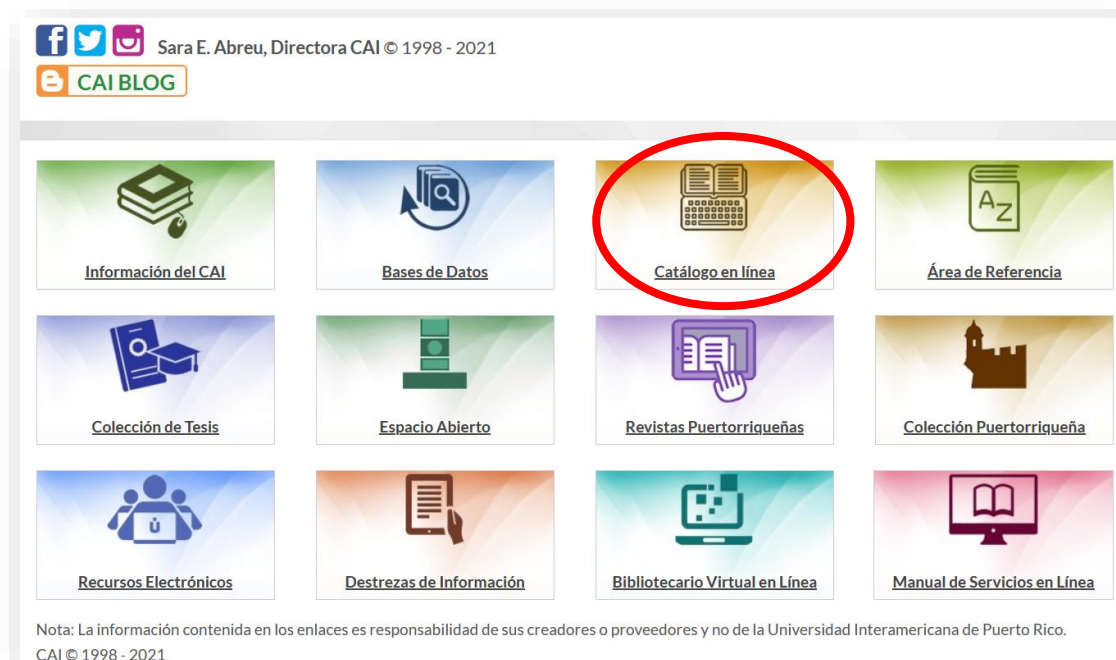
Sara E. Abreu, Directora CAI © 1998 - 2021
CAI BLOG

Información del CAI
Bases de Datos
Catálogo en línea
Área de Referencia
Colección de Tesis
Espacio Abierto
Revistas Puertorriqueñas
Colección Puertorriqueña
Recursos Electrónicos
Destrezas de Información
Bibliotecario Virtual en Línea
Manual de Servicios en Línea

Nota: La información contenida en los enlaces es responsabilidad de sus creadores o proveedores y no de la Universidad Interamericana de Puerto Rico.
CAI © 1998 - 2021